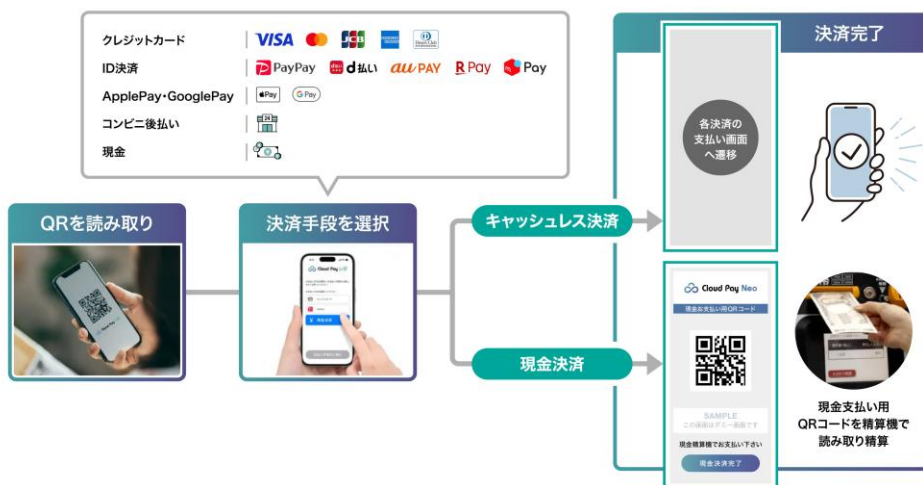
クレジットカード | VISA JCB

ID決済 | PayPay d払い au PAY R Pay Pay

ApplePay・GooglePay | Pay G Pay

コンビニ後払い

現金

QRを読み取り

決済手段を選択

キャッシュレス決済

現金決済

決済完了

各決済の支払い画面へ遷移

Cloud Pay Neo

現金お支払い用QRコード

SAMPLE

この画面はダミー画面です

現金精算機でお支払い下さい

現金決済完了

現金支払い用QRコードを精算機で読み取り精算